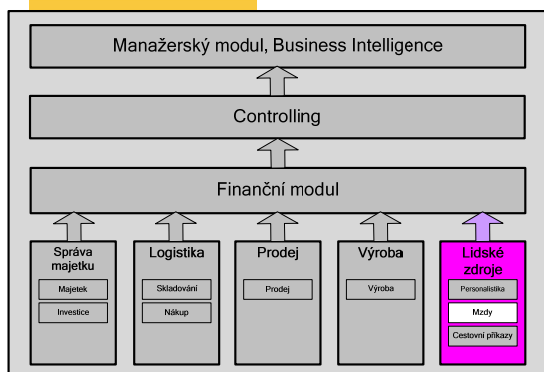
Manažerský modul, Business Intelligence

Controlling

Finanční modul

Správa majetku

Majetek

Investice

Logistika

Skladování

Nákup

Prodej

Prodej

Výroba

Výroba

Lidské zdroje

Personalistika

Mzdy

Cestovní příkazy